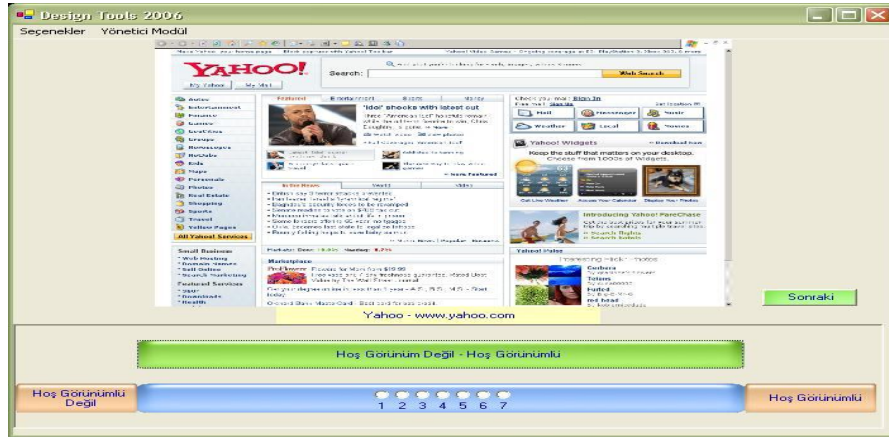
Design Tools 2006

Seçenekler Yönetici Modül

YAHOO!
Search:
Web Search
My Yahoo! My Mail

'Idol' shocks with latest out

Yahoo! Widgets
Keep the stuff that matters on your desktop.

Introducing Yahoo! FareChase

Yahoo! Pulse

Marketplace

Small Business
Featured Services

All Yahoo! Services

Sonraki

Yahoo - www.yahoo.com

Hoş Görünüm Değil - Hoş Görünümlü

Hoş Görünümlü Değil

1 2 3 4 5 6 7

Hoş Görünümlü